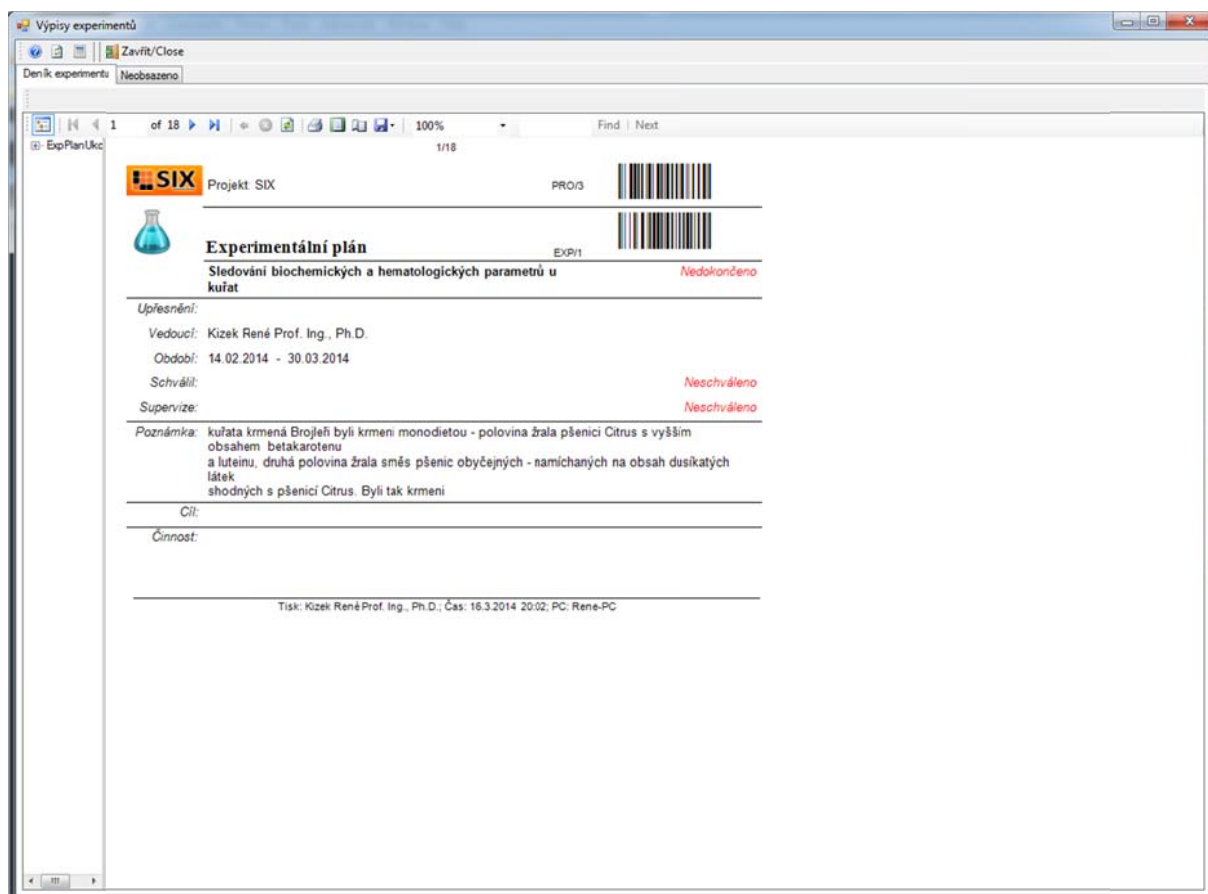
Výpisy experimentů

Zavřít/Close

Deník experimentu | Neobsazeno

1 of 18 | 100% | Find | Next

ExpPlanUkc

1/18

SIX Projekt: SIX PRO/3

Experimentální plán EXP/1

Sledování biochemických a hematologických parametrů u kuřat

Nedokončeno

Upřesnění:

Vedoucí: Kizek René Prof. Ing., Ph.D.

Období: 14.02.2014 - 30.03.2014

Schválil: Neschváleno

Supervize: Neschváleno

Poznámka: kuřata krmená Brojleři byli krmeni monodietou - polovina žrala pšenici Citrus s vyšším obsahem betakarotenu
a luteinu, druhá polovina žrala směs pšenic obyčejných - namíchaných na obsah dusíkatých látek
shodných s pšenicí Citrus. Byli tak krmeni

Cíl:

Činnost:

Tisk: Kizek René Prof. Ing., Ph.D.; Čas: 16.3.2014 20:02; PC: Rene-PC